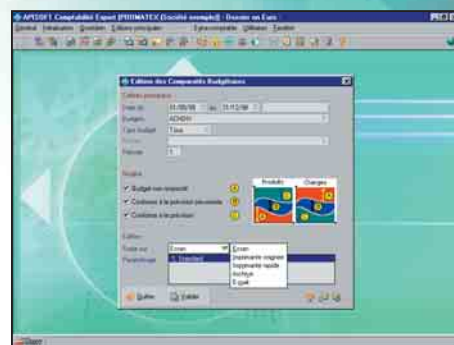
APISOFT Comptabilité Expert [PRIMATEX (Société exemple)] - Dossier en Euro
Général Structures Journaux Éditions principales Extra-comptable Utilitaires Fenêtre

Edition des Comparatifs Budgétaires
Critères principaux
Date du 01/08/98 au 31/12/98
Budgets ADMIN
Type budget Tous
Période 1

Budget
✔ Budget non respecté
✔ Conforme à la prévision précédente
✔ Conforme à la prévision
Produits Charges

Edition
Sortie sur Ecran
Paramétrage 1. Standard
Ecran
Imprimante soignée
Imprimante rapide
Archive
E-mail

Quitter Valider

Start